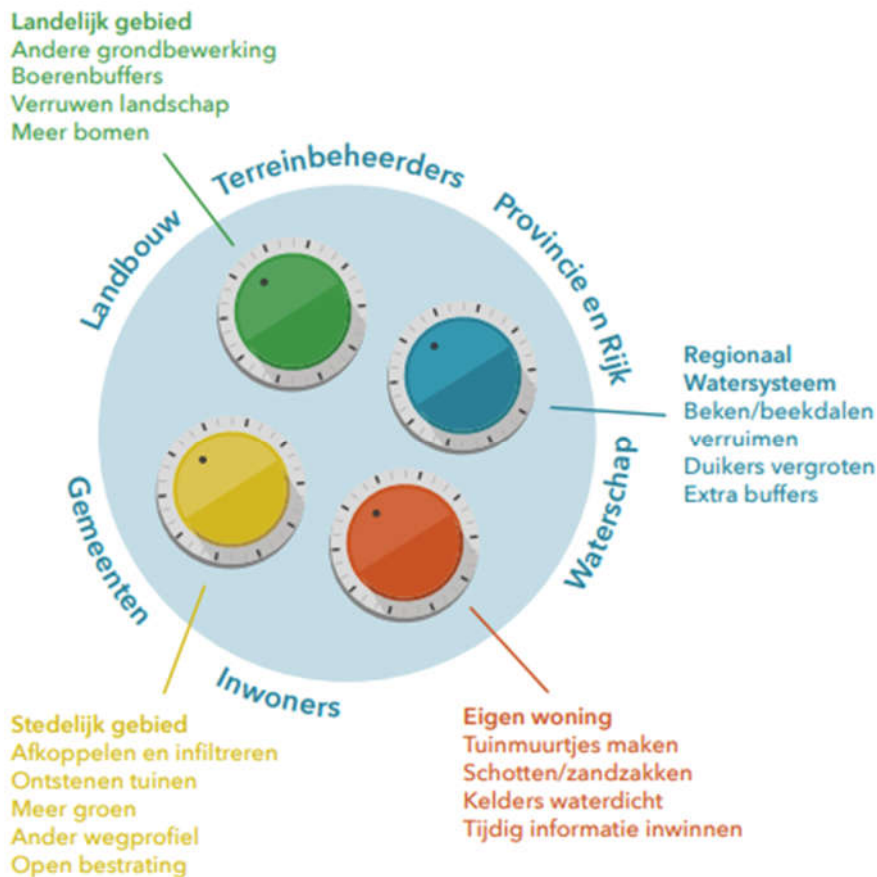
Landelijk gebied
Andere grondbewerking
Boerenbuffers
Verruwen landschap
Meer bomen

Terreinbeheerders
Provincie en Rijk
Landbouw

Regionaal Watersysteem
Beken/beekdalen verruimen
Duikers vergroten
Extra buffers

Gemeenten
Waterschap
Inwoners

Stedelijk gebied
Afkoppelen en infiltreren
Ontstenen tuinen
Meer groen
Ander wegprofiel
Open bestrating

Eigen woning
Tuinmuurtjes maken
Schotten/zandzakken
Kelders waterdicht
Tijdig informatie inwinnen